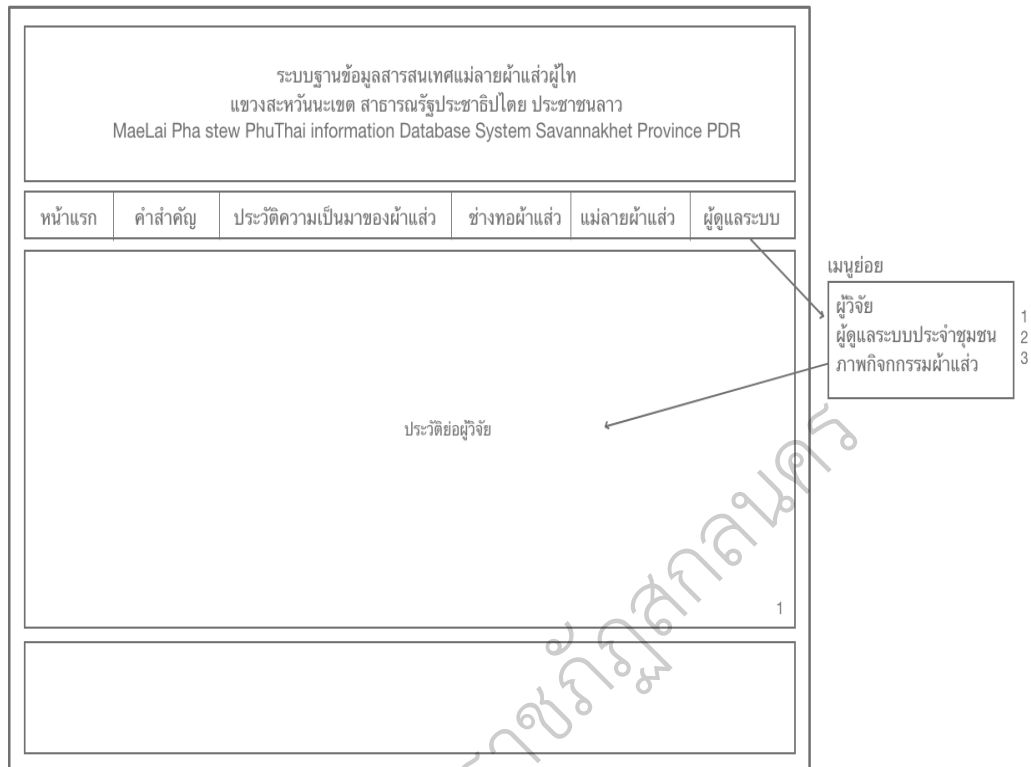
ระบบฐานข้อมูลสารสนเทศแม่ลายผ้าแส่วผู้ไท
แขวงสะหวันนะเขต สาธารณรัฐประชาธิปไตย ประชาชนลาว
MaeLai Pha stew PhuThai information Database System Savannakhet Province PDR

| หน้าแรก | คำสำคัญ | ประวัติความเป็นมาของผ้าแส่ว | ช่างทอผ้าแส่ว | แม่ลายผ้าแส่ว | ผู้ดูแลระบบ |
|---|---|---|---|---|---|

เมนูย่อย
ผู้วิจัย 1
ผู้ดูแลระบบประจำชุมชน 2
ภาพกิจกรรมผ้าแส่ว 3

ประวัติย่อผู้วิจัย

1

ราชภัฏสกลนคร